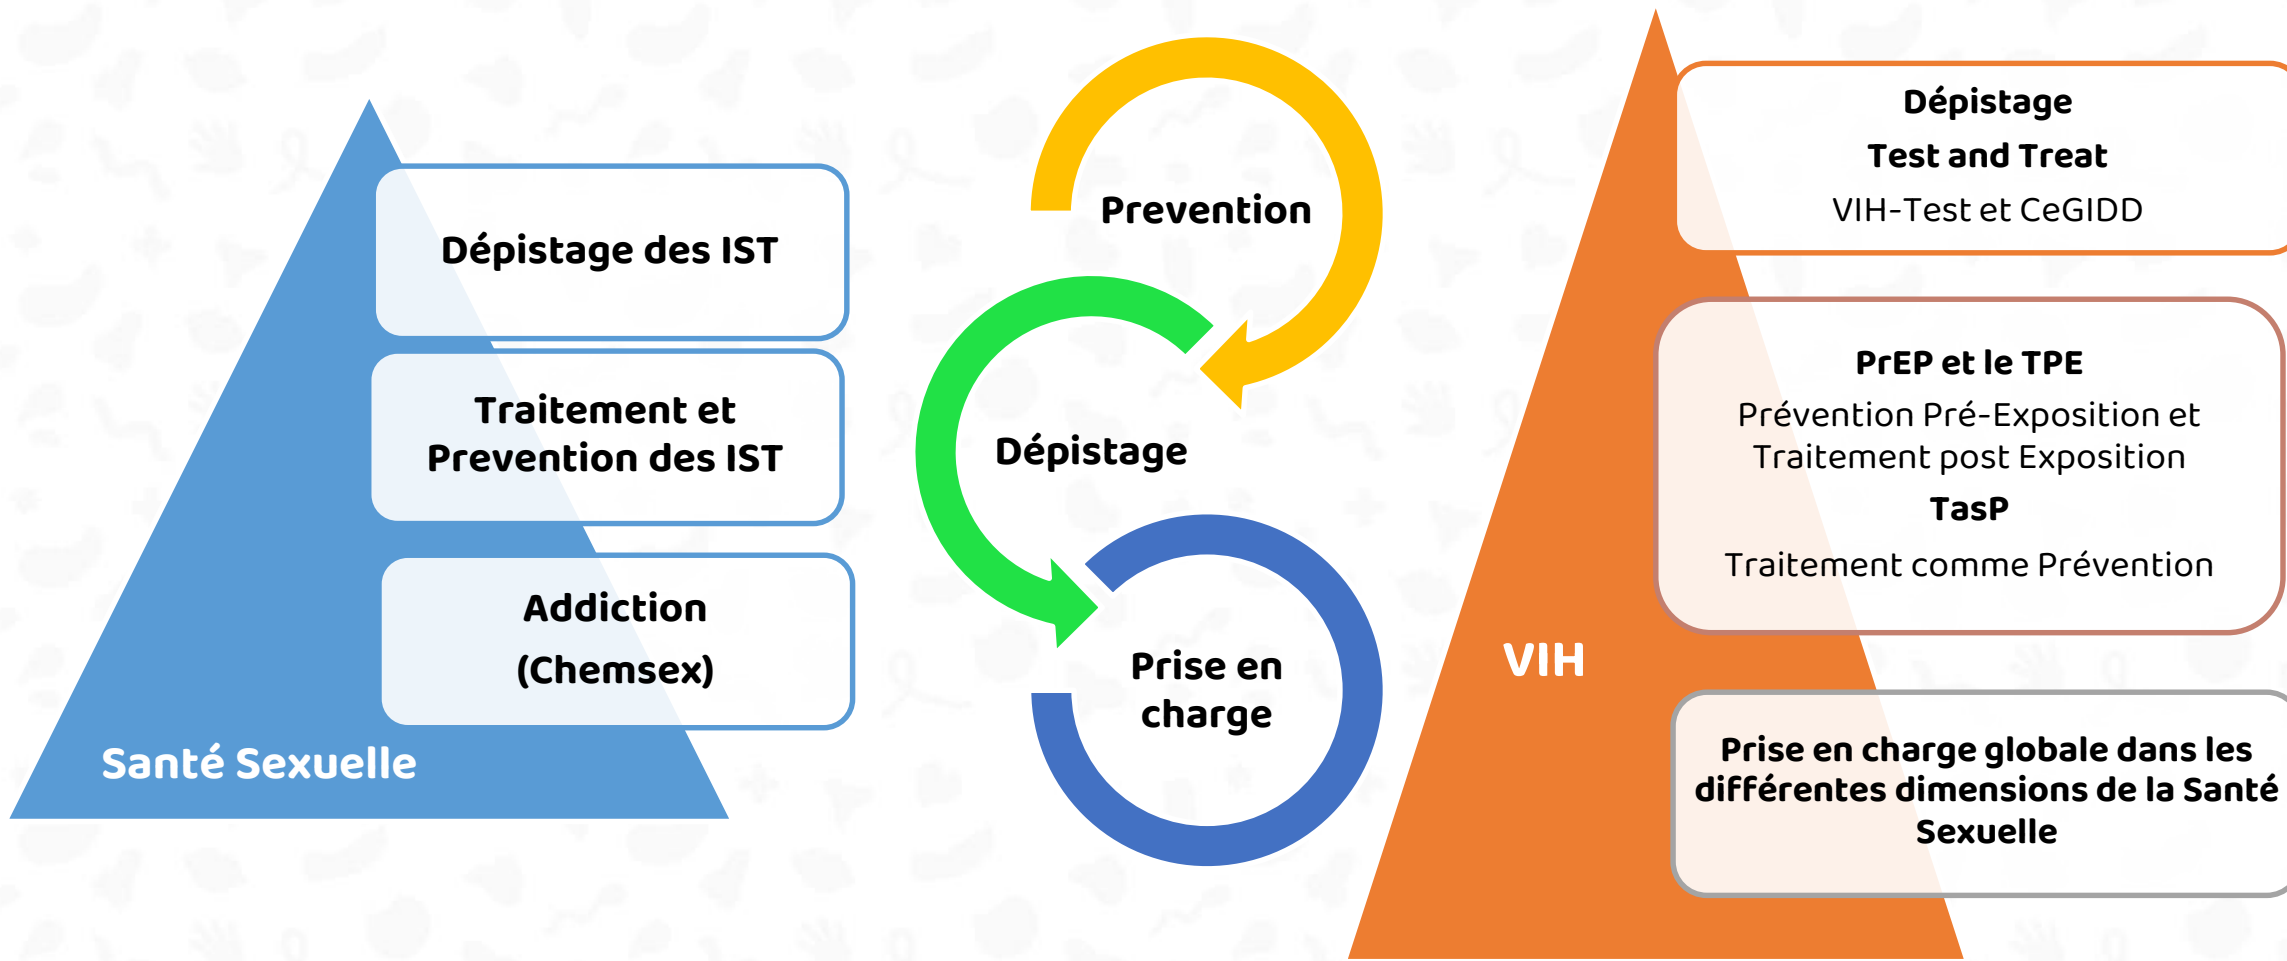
Dépistage des IST

Traitement et Prevention des IST

Addiction (Chemsex)

Santé Sexuelle

Prevention

Dépistage

Prise en charge

Dépistage
Test and Treat
VIH-Test et CeGIDD

PrEP et le TPE
Prévention Pré-Exposition et Traitement post Exposition
TasP
Traitement comme Prévention

VIH

Prise en charge globale dans les différentes dimensions de la Santé Sexuelle